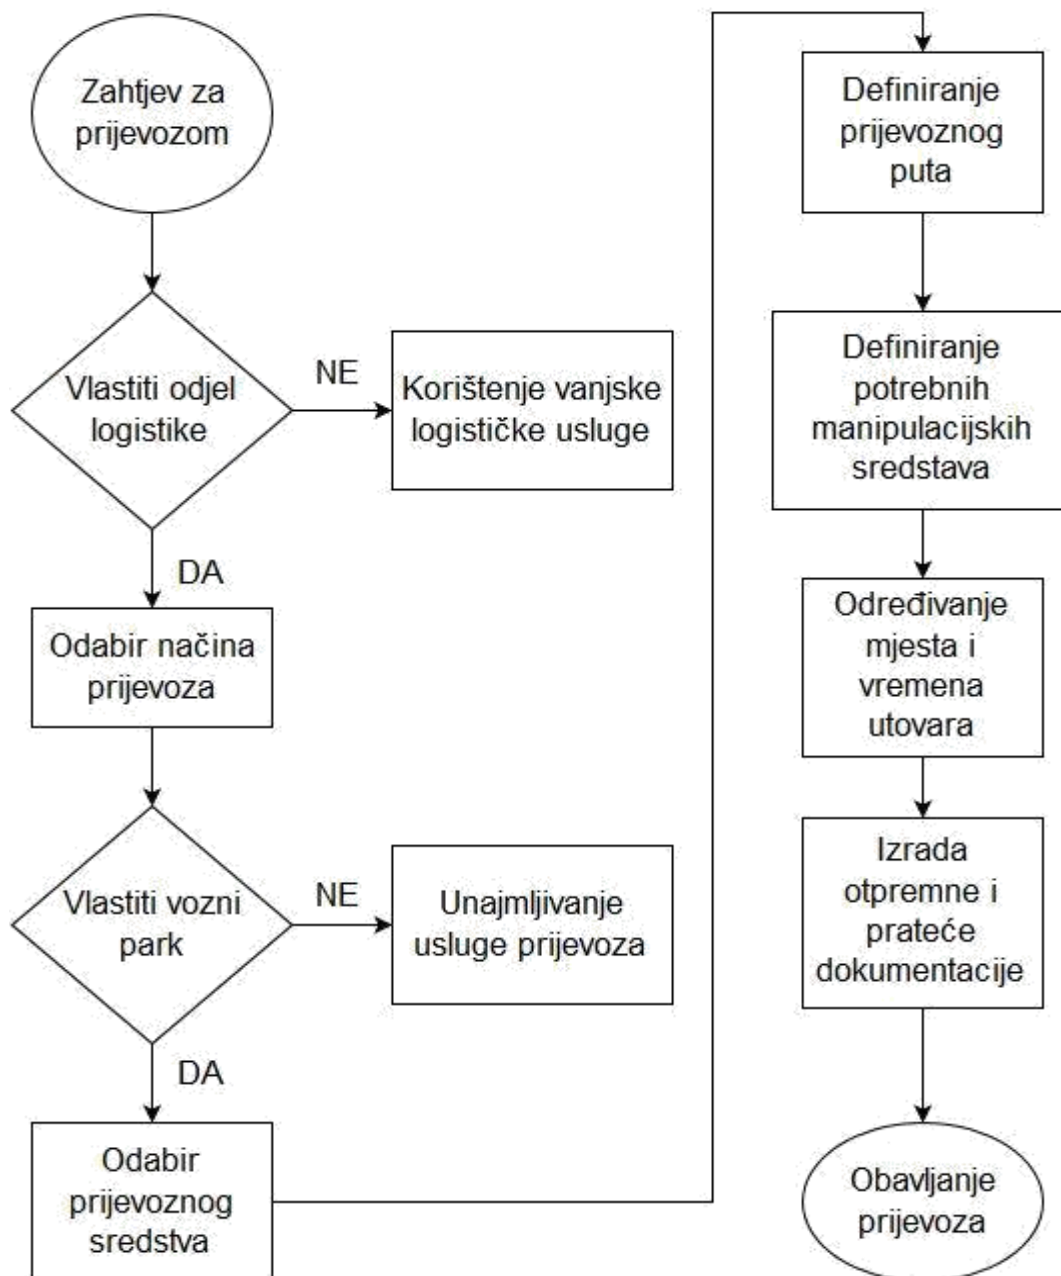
Zahtjev za prijevozom

Vlastiti odjel logistike

NE

Korištenje vanjske logističke usluge

DA

Odabir načina prijevoza

Vlastiti vozni park

NE

Unajmljivanje usluge prijevoza

DA

Odabir prijevoznog sredstva

Definiranje prijevoznog puta

Definiranje potrebnih manipulacijskih sredstava

Određivanje mjesta i vremena utovara

Izrada otpremne i prateće dokumentacije

Obavljanje prijevoza